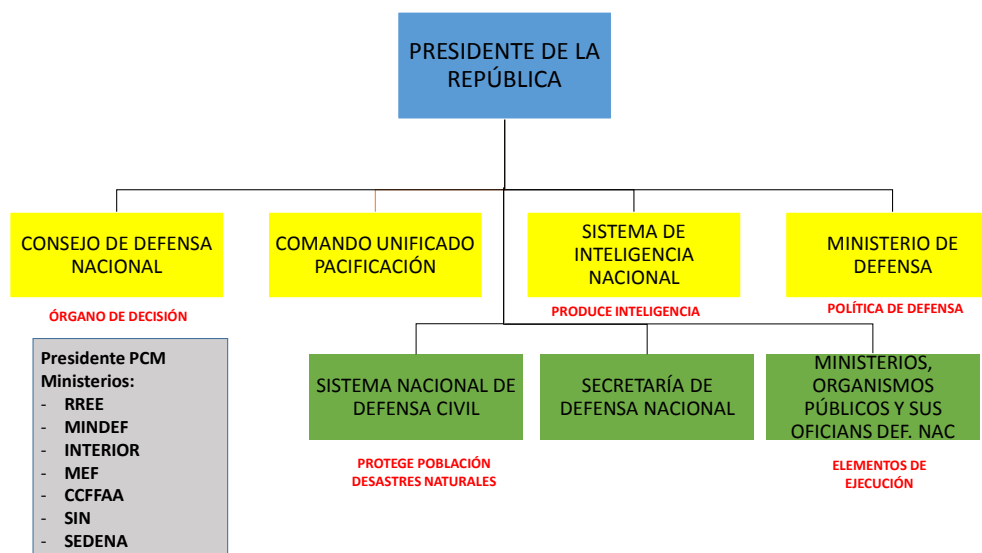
PRESIDENTE DE LA REPÚBLICA

CONSEJO DE DEFENSA NACIONAL

ÓRGANO DE DECISIÓN

COMANDO UNIFICADO PACIFICACIÓN

SISTEMA DE INTELIGENCIA NACIONAL

PRODUCE INTELIGENCIA

MINISTERIO DE DEFENSA

POLÍTICA DE DEFENSA

Presidente PCM
Ministerios:
- RREE
- MINDEF
- INTERIOR
- MEF
- CCFFAA
- SIN
- SEDENA

SISTEMA NACIONAL DE DEFENSA CIVIL

PROTEGE POBLACIÓN DESASTRES NATURALES

SECRETARÍA DE DEFENSA NACIONAL

MINISTERIOS, ORGANISMOS PÚBLICOS Y SUS OFICIANS DEF. NAC

ELEMENTOS DE EJECUCIÓN